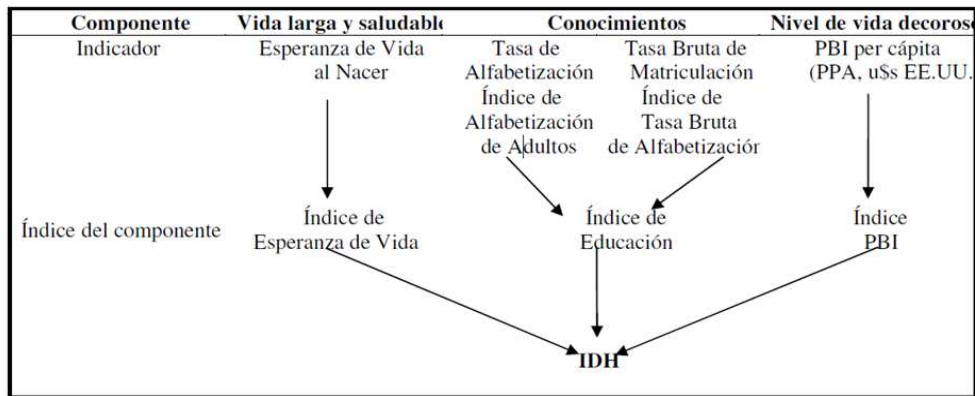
| Componente | Vida larga y saludabl | Conocimientos | | Nivel de vida decoros |
|---|---|---|---|---|
| Indicador | Esperanza de Vida al Nacer | Tasa de Alfabetización Índice de Alfabetización de Adultos | Tasa Bruta de Matriculación Índice de Tasa Bruta de Alfabetizació | PBI per cápita (PPA, u$s EE.UU. |
| Índice del componente | Índice de Esperanza de Vida | Índice de Educación | | Índice PBI |

IDH